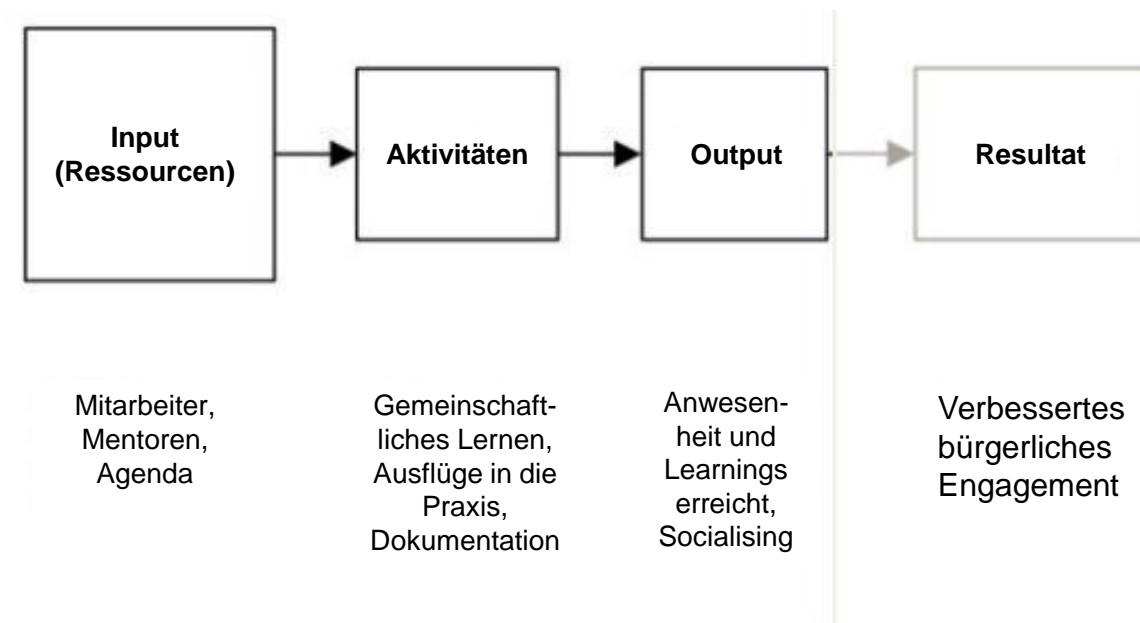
Input (Ressourcen)

Aktivitäten

Output

Resultat

Mitarbeiter, Mentoren, Agenda

Gemeinschaftliches Lernen, Ausflüge in die Praxis, Dokumentation

Anwesenheit und Learnings erreicht, Socialising

Verbessertes bürgerliches Engagement